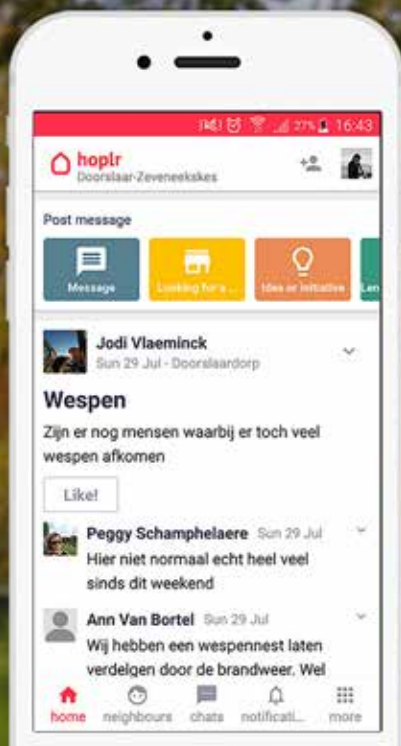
27% 16:43

hoplr
Doorslaar-Zeveneekskes

Post message

Message
Looking for a ...
Idea or initiative
Len

Jodi Vlaeminck
Sun 29 Jul - Doorslaardorp

Wespen

Zijn er nog mensen waarbij er toch veel wespen afkomen

Like!

Peggy Schamphelaere Sun 29 Jul
Hier niet normaal echt heel veel sinds dit weekend

Ann Van Bortel Sun 29 Jul
Wij hebben een wespennest laten verdelgen door de brandweer. Wel

home
neighbours
chats
notificati...
more